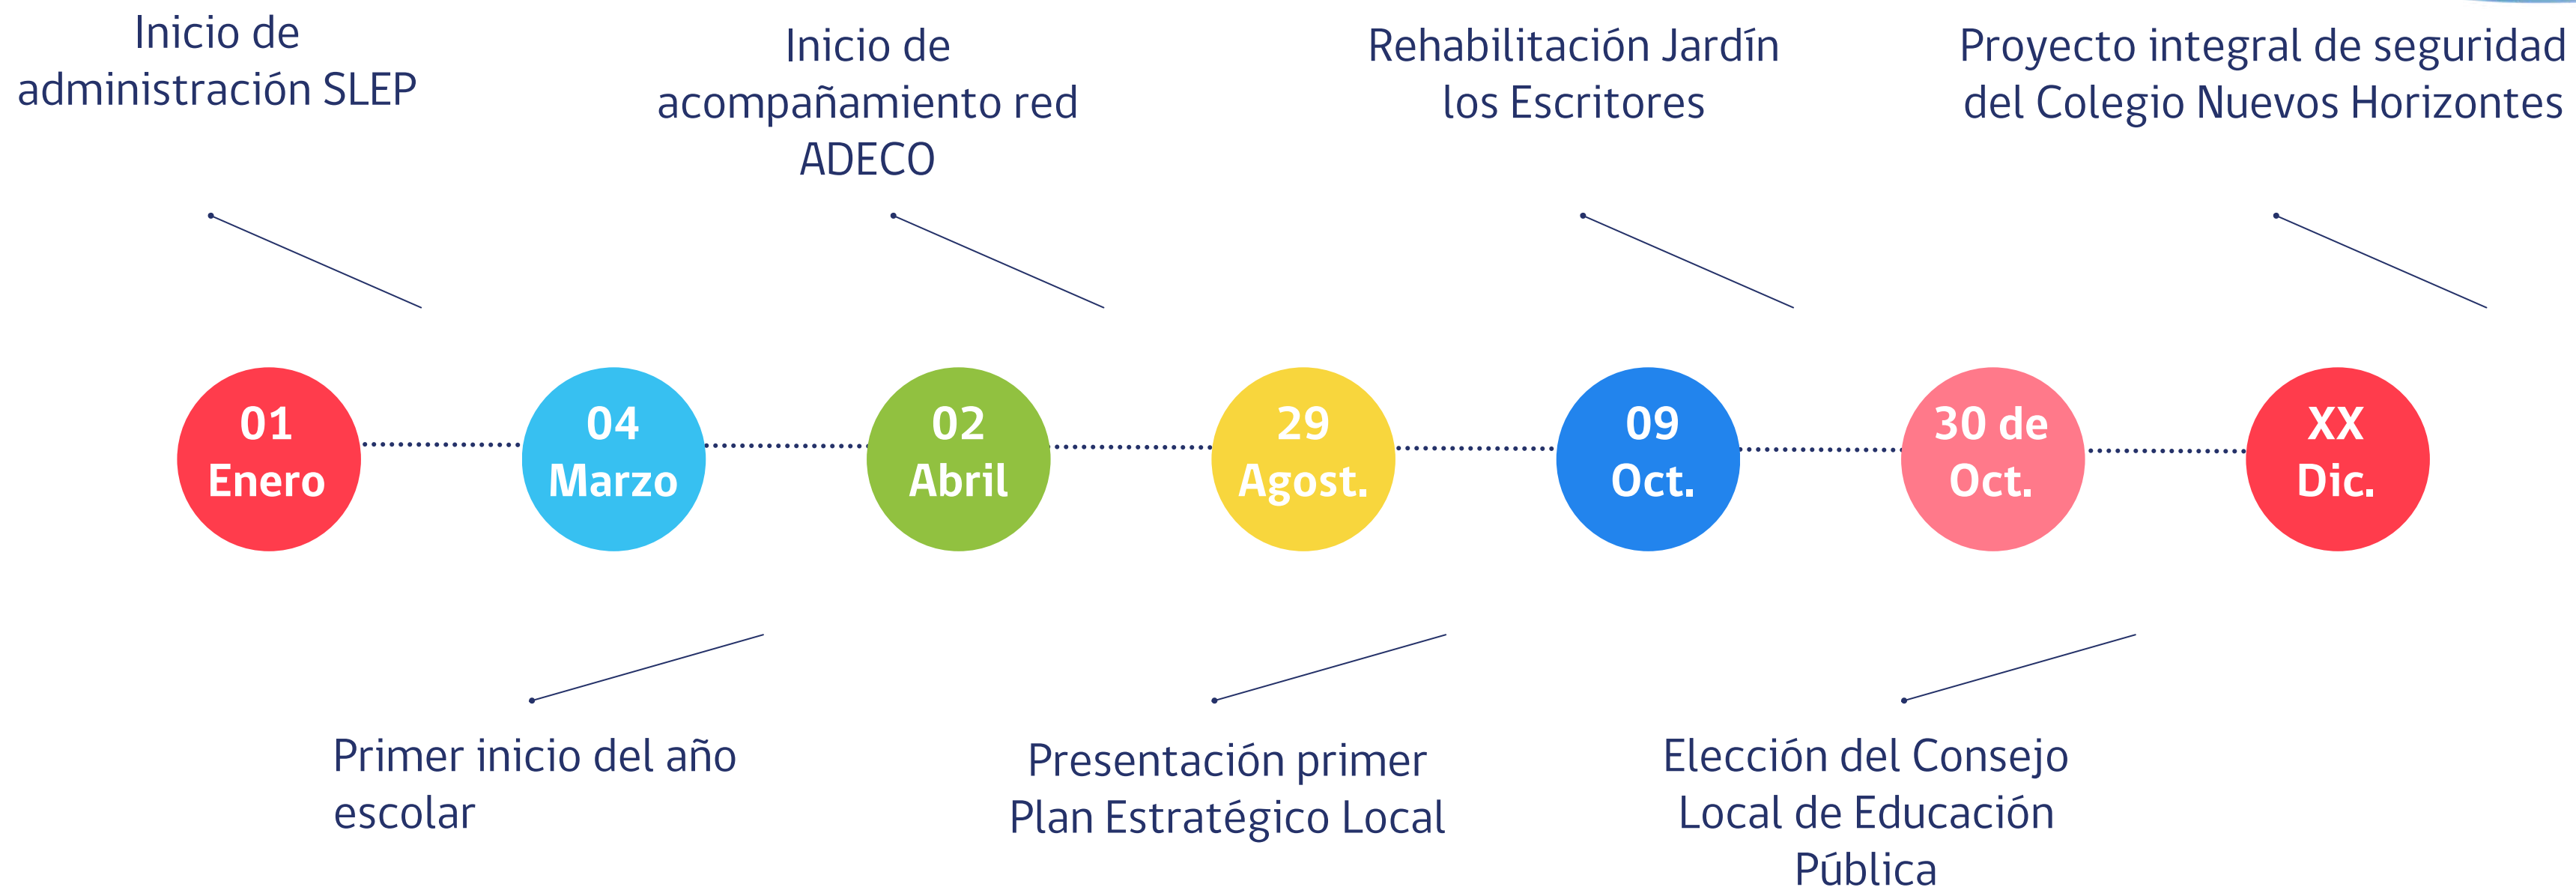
Inicio de administración SLEP

Inicio de acompañamiento red ADECO

Rehabilitación Jardín los Escritores

Proyecto integral de seguridad del Colegio Nuevos Horizontes

01 Enero

04 Marzo

02 Abril

29 Agost.

09 Oct.

30 de Oct.

XX Dic.

Primer inicio del año escolar

Presentación primer Plan Estratégico Local

Elección del Consejo Local de Educación Pública